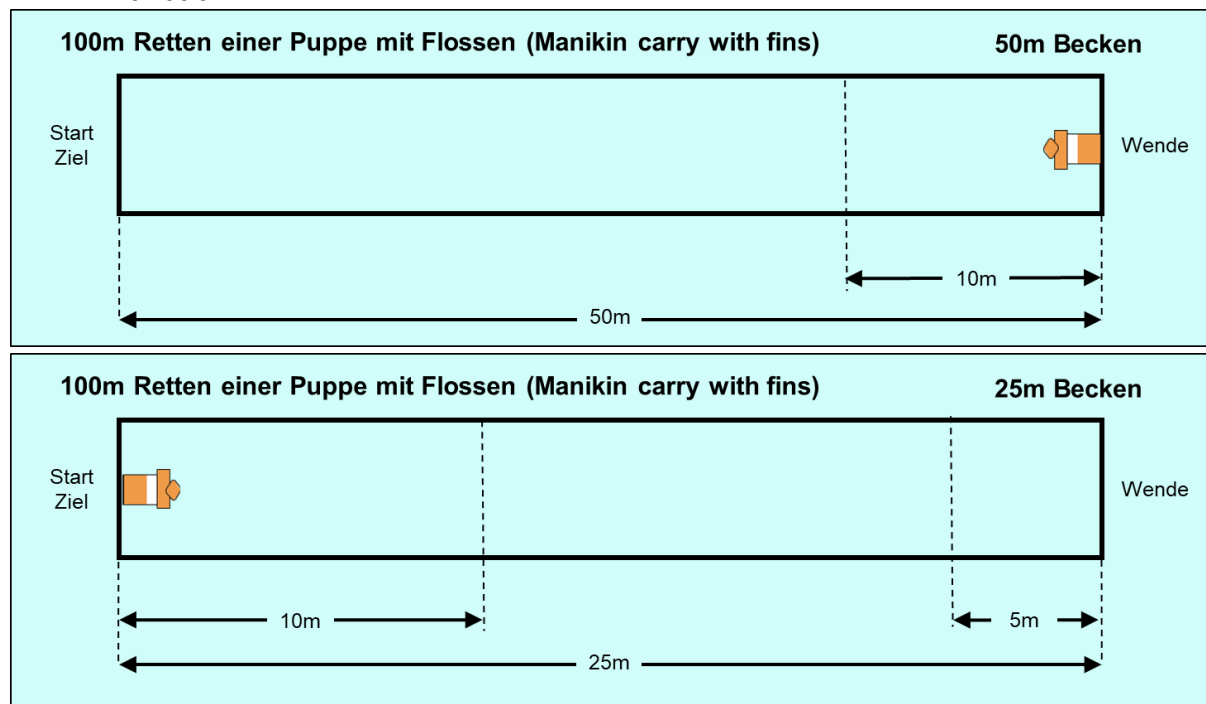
100m Retten einer Puppe mit Flossen (Manikin carry with fins)

50m Becken

Start
Ziel

Wende

10m

50m

100m Retten einer Puppe mit Flossen (Manikin carry with fins)

25m Becken

Start
Ziel

Wende

10m

5m

25m